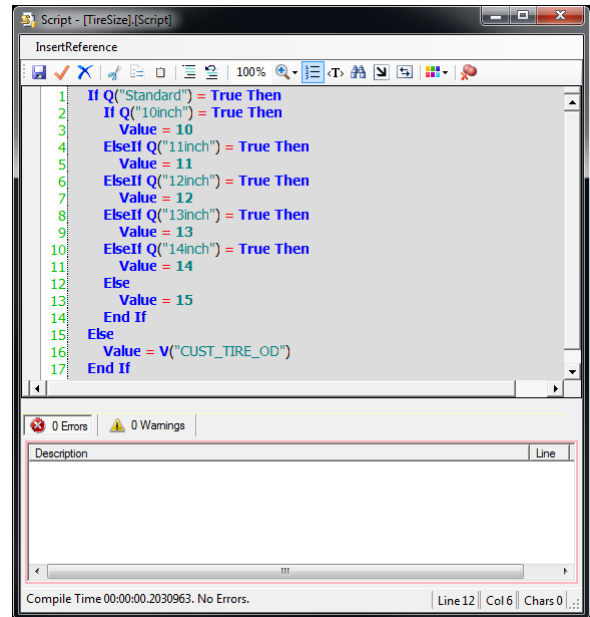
Script - [TireSize].[Script]

InsertReference

100%

1 If Q("Standard") = True Then
2 If Q("10inch") = True Then
3 Value = 10
4 ElseIf Q("11inch") = True Then
5 Value = 11
6 ElseIf Q("12inch") = True Then
7 Value = 12
8 ElseIf Q("13inch") = True Then
9 Value = 13
10 ElseIf Q("14inch") = True Then
11 Value = 14
12 Else
13 Value = 15
14 End If
15 Else
16 Value = V("CUST_TIRE_OD")
17 End If

0 Errors | 0 Warnings

| Description | Line |
|---|---|

Compile Time 00:00:00.2030963. No Errors. | Line 12 | Col 6 | Chars 0